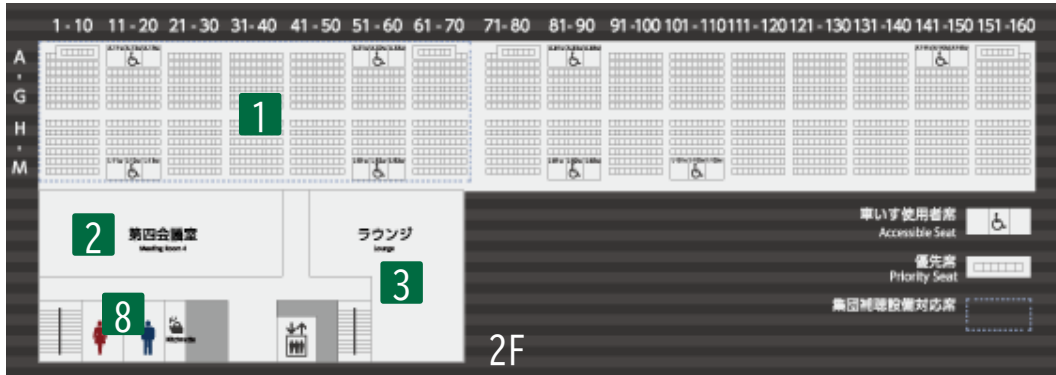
1 - 10　11 - 20　21 - 30　31 - 40　41 - 50　51 - 60　61 - 70　71 - 80　81 - 90　91 - 100　101 - 110　111 - 120　121 - 130　131 - 140　141 - 150　151 - 160

A
·
G
H
·
M

1

2
第四会議室
Meeting Room 4

ラウンジ
Lounge

3

8

2F

車いす使用者席
Accessible Seat

優先席
Priority Seat

集団補聴設備対応席